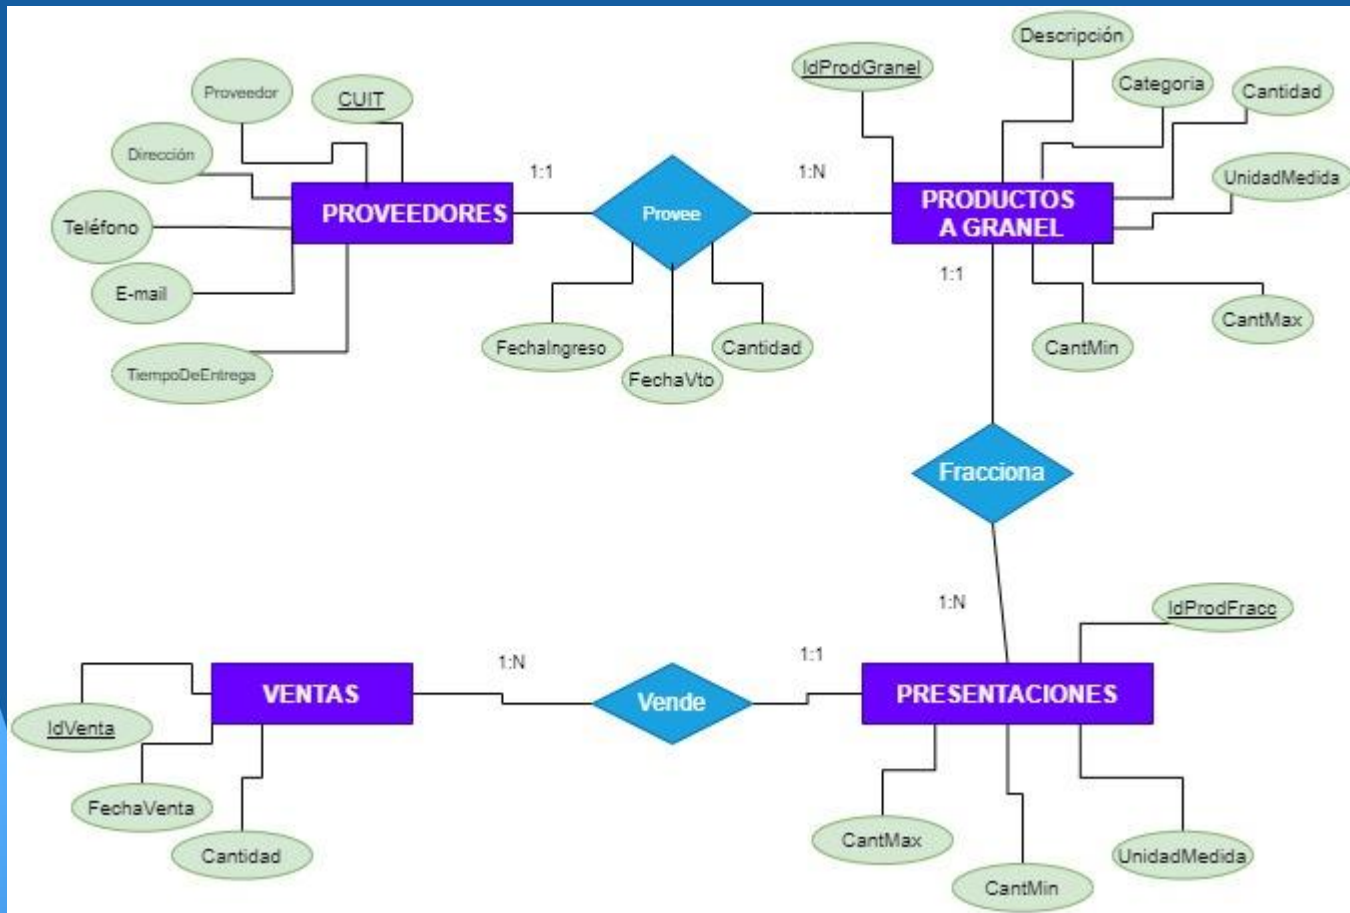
Proveedor
CUIT
Dirección
Teléfono
E-mail
TiempoDeEntrega
PROVEEDORES
1:1
Provee
1:N
FechaIngreso
FechaVto
Cantidad
IdProdGranel
Descripción
Categoria
Cantidad
UnidadMedida
PRODUCTOS A GRANEL
1:1
CantMin
CantMax
Fracciona
1:N
IdProdFracc
PRESENTACIONES
CantMax
CantMin
UnidadMedida
1:1
Vende
1:N
VENTAS
IdVenta
FechaVenta
Cantidad